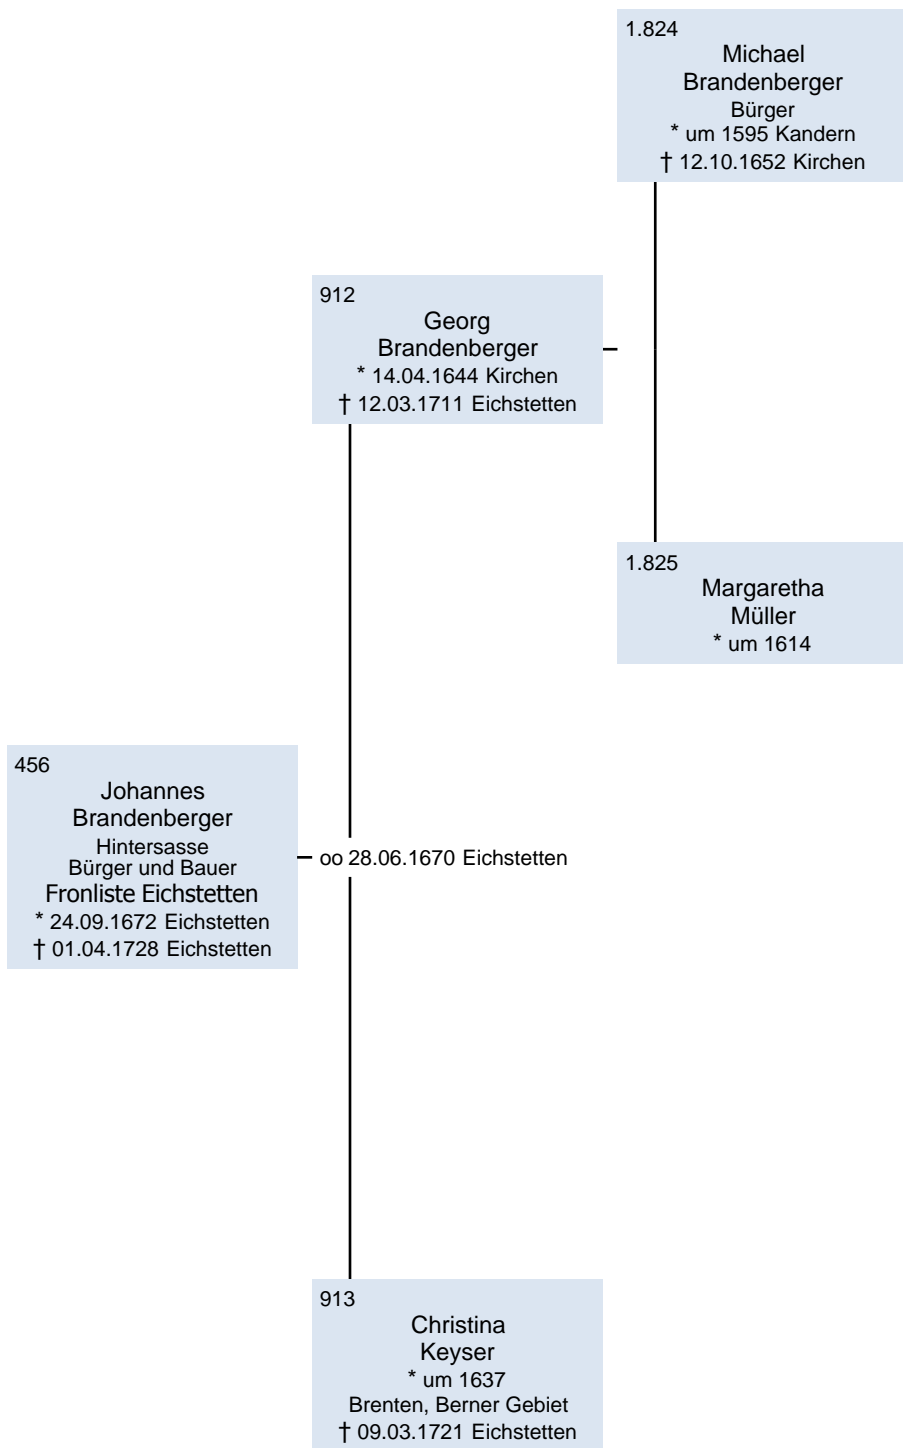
1.824
Michael
Brandenberger
Bürger
* um 1595 Kandern
† 12.10.1652 Kirchen

912
Georg
Brandenberger
* 14.04.1644 Kirchen
† 12.03.1711 Eichstetten

1.825
Margaretha
Müller
* um 1614

456
Johannes
Brandenberger
Hintersasse
Bürger und Bauer
Fronliste Eichstetten
* 24.09.1672 Eichstetten
† 01.04.1728 Eichstetten

oo 28.06.1670 Eichstetten

913
Christina
Keyser
* um 1637
Brenten, Berner Gebiet
† 09.03.1721 Eichstetten